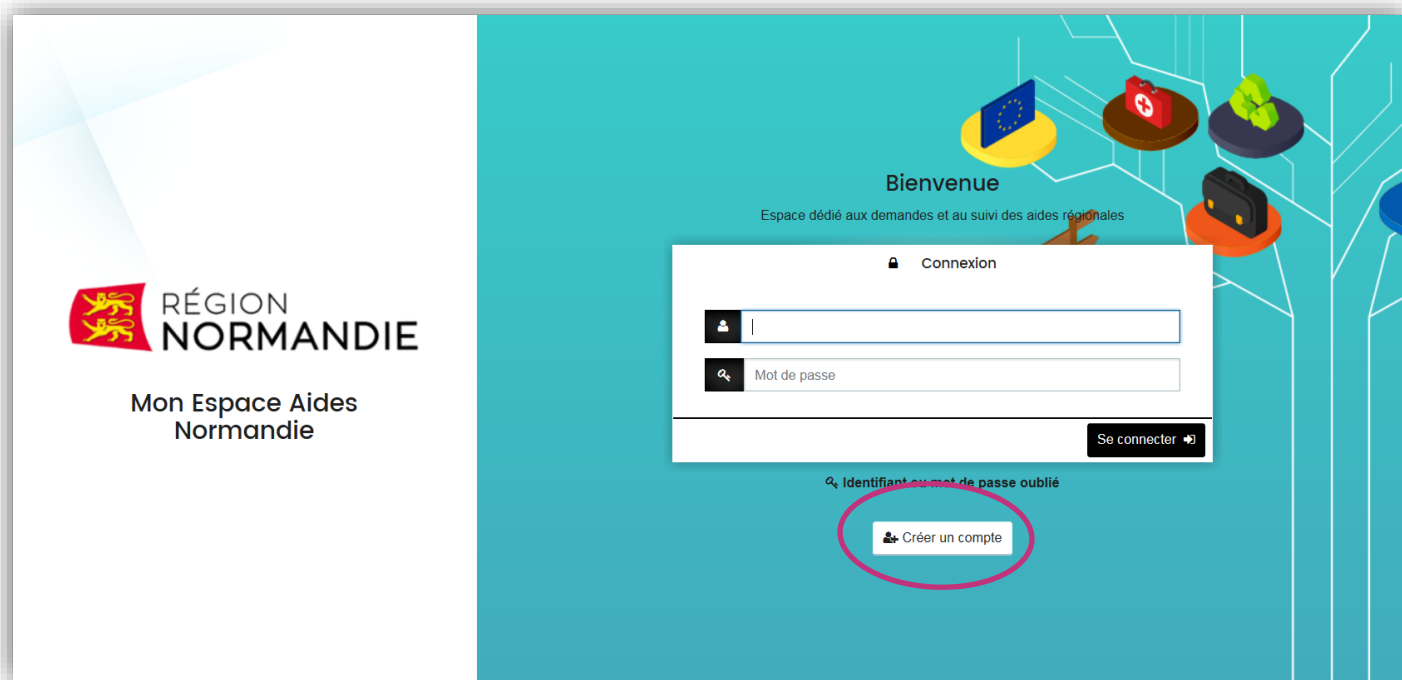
RÉGION
NORMANDIE

Mon Espace Aides Normandie

Bienvenue

Espace dédié aux demandes et au suivi des aides régionales

Connexion

Mot de passe

Se connecter

Identifiant ou mot de passe oublié

Créer un compte